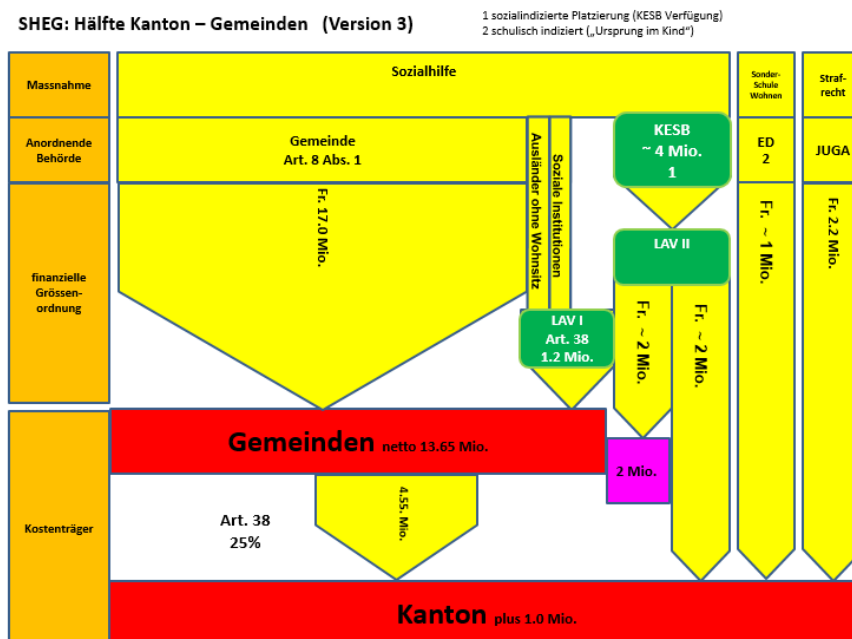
SHEG: Hälfte Kanton – Gemeinden (Version 3)

1 sozialindizierte Platzierung (KESB Verfügung)
2 schulisch indiziert („Ursprung im Kind“)

Massnahme

Sozialhilfe

Sonder-Schule Wohnen

Straf-recht

Anordnende Behörde

Gemeinde
Art. 8 Abs. 1

Ausländer ohne Wohnsitz

Soziale Institutionen

KESB
~ 4 Mio.
1

ED
2

JUGA

finanzielle Grössen-ordnung

Fr. 17.0 Mio.

LAV II

Fr. ~ 1 Mio.

Fr. 2.2 Mio.

LAV I
Art. 38
1.2 Mio.

Fr. ~ 2 Mio.

Fr. ~ 2 Mio.

Kostenträger

Gemeinden netto 13.65 Mio.

2 Mio.

Art. 38
25%

4.55. Mio.

Kanton plus 1.0 Mio.